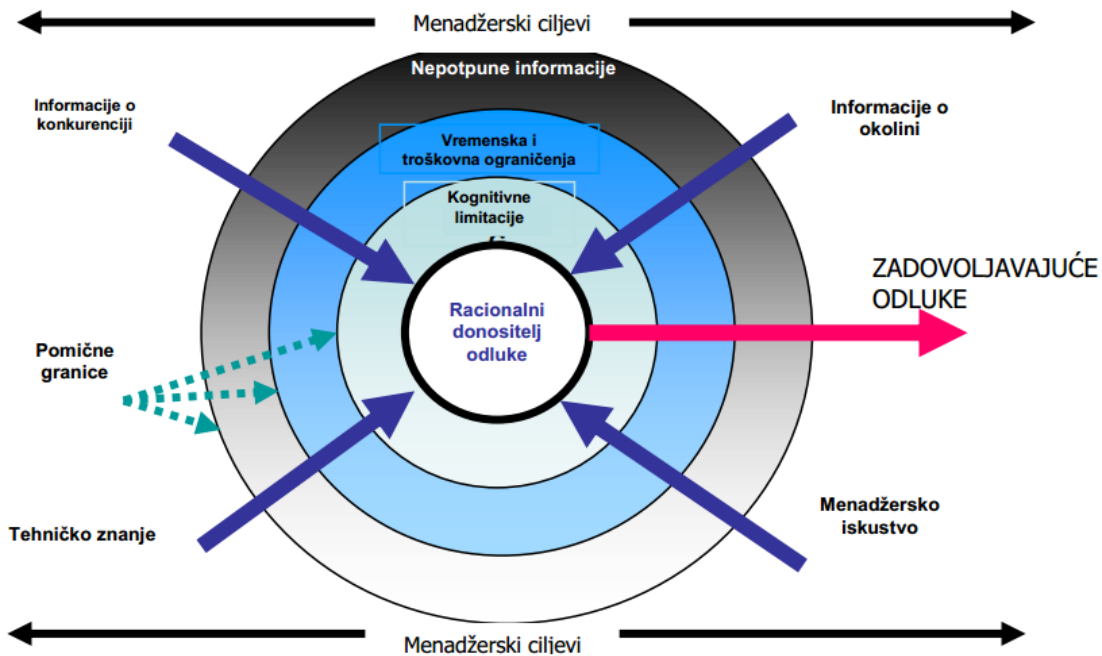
Menadžerski ciljevi

Nepotpune informacije

Informacije o konkurenciji

Informacije o okolini

Vremenska i troškovna ograničenja

Kognitivne limitacije

ZADOVOLJAVAJUĆE ODLUKE

Racionalni donositelj odluke

Pomične granice

Tehničko znanje

Menadžersko iskustvo

Menadžerski ciljevi